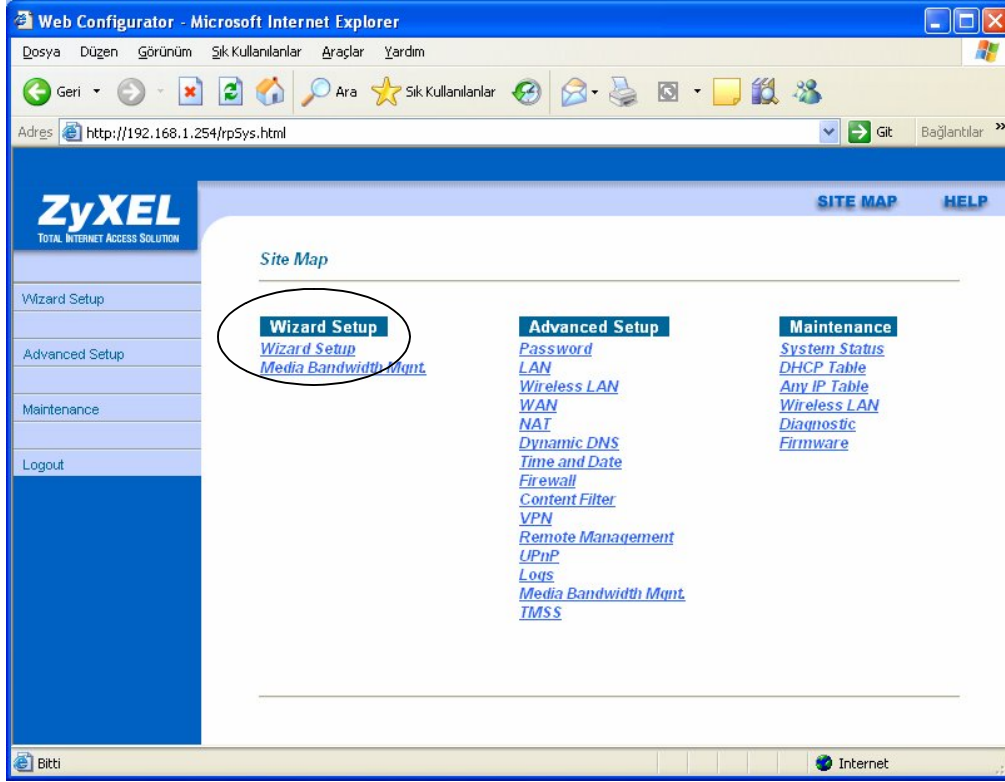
Web Configurator - Microsoft Internet Explorer

Dosya Düzen Görünüm Sık Kullanılanlar Araçlar Yardım

Geri Ara Sık Kullanılanlar

Adres http://192.168.1.254/rpSys.html Git Bağlantılar

ZyXEL
TOTAL INTERNET ACCESS SOLUTION

SITE MAP HELP

Wizard Setup
Advanced Setup
Maintenance
Logout

Site Map

Wizard Setup
Wizard Setup
Media Bandwidth Mgnt.

Advanced Setup
Password
LAN
Wireless LAN
WAN
NAT
Dynamic DNS
Time and Date
Firewall
Content Filter
VPN
Remote Management
UPnP
Logs
Media Bandwidth Mgnt.
TMSS

Maintenance
System Status
DHCP Table
Any IP Table
Wireless LAN
Diagnostic
Firmware

Bitti Internet